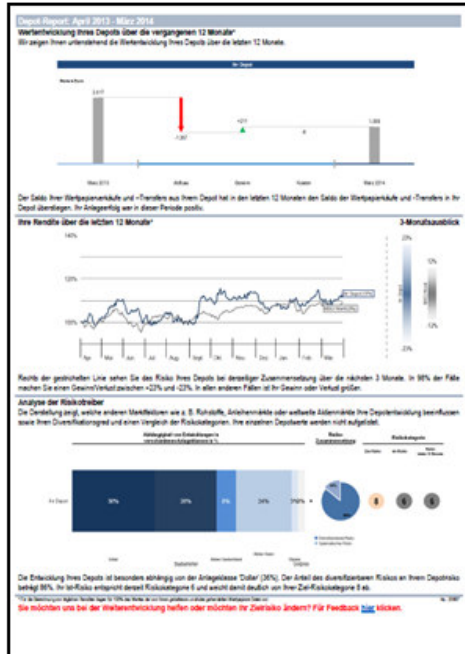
Depot Report: April 2013 - März 2014

Wertentwicklung Ihres Depots über die vergangenen 12 Monate*

Wir zeigen Ihnen untenstehend die Wertentwicklung Ihres Depots über die letzten 12 Monate.

Ihr Depot

2.417

-1.367

+211

0

1.368

März 2013

Abflüsse

Gewinne

Kosten

März 2014

Der Saldo Ihrer Wertpapierverkäufe und -Transfers aus Ihrem Depot hat in den letzten 12 Monaten den Saldo der Wertpapierkäufe und -Transfers in Ihr Depot überstiegen. Ihr Anlageerfolg war in dieser Periode positiv.

Ihre Rendite über die letzten 12 Monate*

3-Monatsausblick

140%

120%

100%

23%

-23%

Apr

Mai

Jun

Jul

Aug

Sept

Okt

Nov

Dez

Jan

Feb

Mar

Rechts der gestrichelten Linie sehen Sie das Risiko Ihres Depots bei derzeitiger Zusammensetzung über die nächsten 3 Monate. In 98% der Fälle machen Sie einen Gewinn/Verlust zwischen +23% und -23%. In allen anderen Fällen ist Ihr Gewinn oder Verlust größer.

Analyse der Risikotreiber

Die Darstellung zeigt, welche anderen Marktfaktoren wie z. B. Rohstoffe, Anleihenmärkte oder weltweite Aktienmärkte Ihre Depotentwicklung beeinflussen sowie Ihren Diversifikationsgrad und einen Vergleich der Risikokategorien. Ihre einzelnen Depotwerte werden nicht aufgelistet.

Ihr Depot

36%

26%

8%

24%

6

6

6

Die Entwicklung Ihres Depots ist besonders abhängig von der Anlageklasse 'Dollar' (36%). Der Anteil des diversifizierbaren Risikos an Ihrem Depotrisiko beträgt 86%. Ihr Ist-Risiko entspricht derzeit Risikokategorie 6 und weicht damit deutlich von Ihrer Ziel-Risikokategorie 8 ab.

Sie möchten uns bei der Weiterentwicklung helfen oder möchten Ihr Zielrisiko ändern? Für Feedback hier klicken.